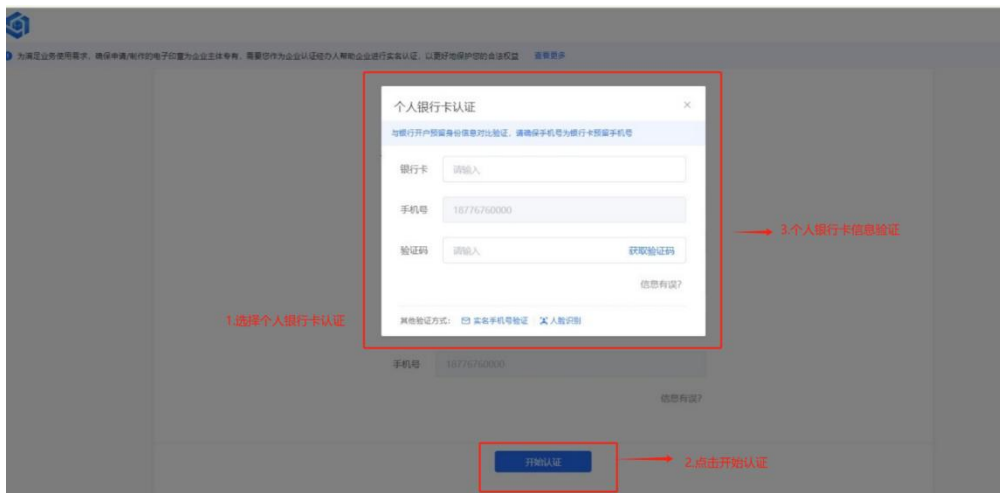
为满足业务使用需求，确保申请/制作的电子印章为企业主体专有，需要您作为企业认证经办人帮助企业进行实名认证，以更好地保护您的合法权益 查看更多

个人银行卡认证

×

与银行开户预留身份信息对比验证，请确保手机号为银行卡预留手机号

银行卡 请输入

手机号 18776760000

验证码 请输入 获取验证码

信息有误?

其他验证方式： 实名手机号验证 人脸识别

3.个人银行卡信息验证

1.选择个人银行卡认证

手机号 18776760000

信息有误?

开始认证

2.点击开始认证